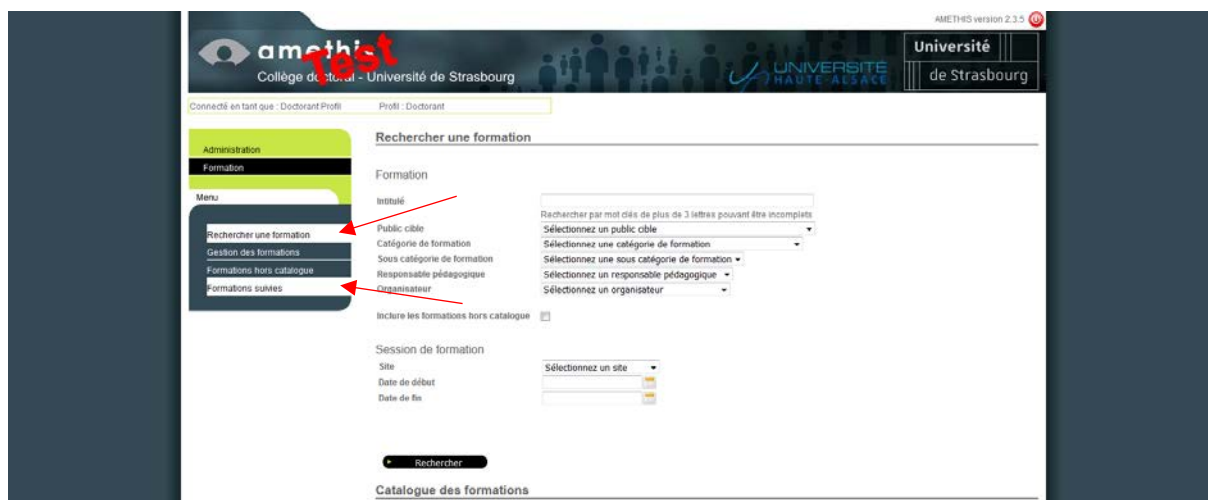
AMETHIS version 2.3.5

amethis Test

Collège doctoral - Université de Strasbourg

UNIVERSITÉ HAUTE-ALSACE

Université de Strasbourg

Connecté en tant que : Doctorant Profil Profil : Doctorant

Administration
Formation

Menu

Rechercher une formation
Gestion des formations
Formations hors catalogue
Formations suivies

Rechercher une formation

Formation

Intitulé

Rechercher par mot clés de plus de 3 lettres pouvant être incomplets

Public cible Sélectionnez un public cible
Catégorie de formation Sélectionnez une catégorie de formation
Sous catégorie de formation Sélectionnez une sous catégorie de formation
Responsable pédagogique Sélectionnez un responsable pédagogique
Organisateur Sélectionnez un organisateur

Inclure les formations hors catalogue

Session de formation

Site Sélectionnez un site
Date de début
Date de fin

Rechercher

Catalogue des formations